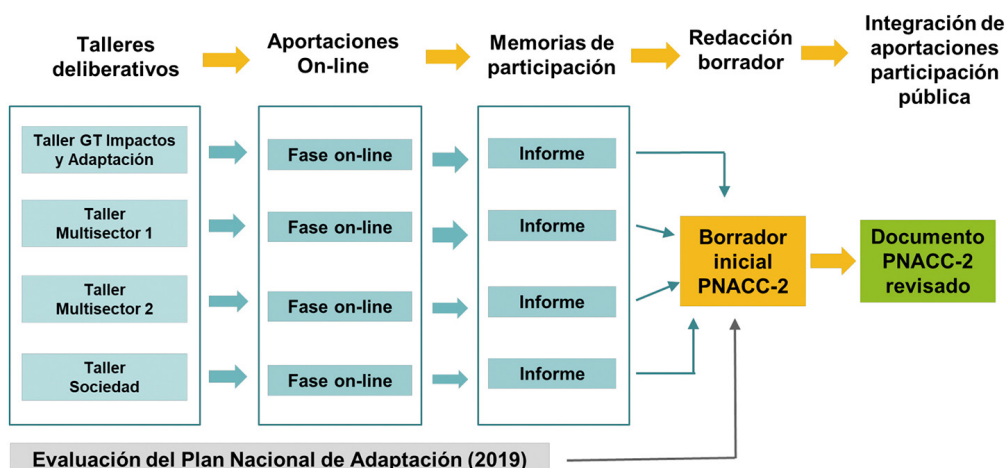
Talleres deliberativos

Aportaciones On-line

Memorias de participación

Redacción borrador

Integración de aportaciones participación pública

Taller GT Impactos y Adaptación

Taller Multisector 1

Taller Multisector 2

Taller Sociedad

Fase on-line

Fase on-line

Fase on-line

Fase on-line

Informe

Informe

Informe

Informe

Borrador inicial PNACC-2

Documento PNACC-2 revisado

Evaluación del Plan Nacional de Adaptación (2019)